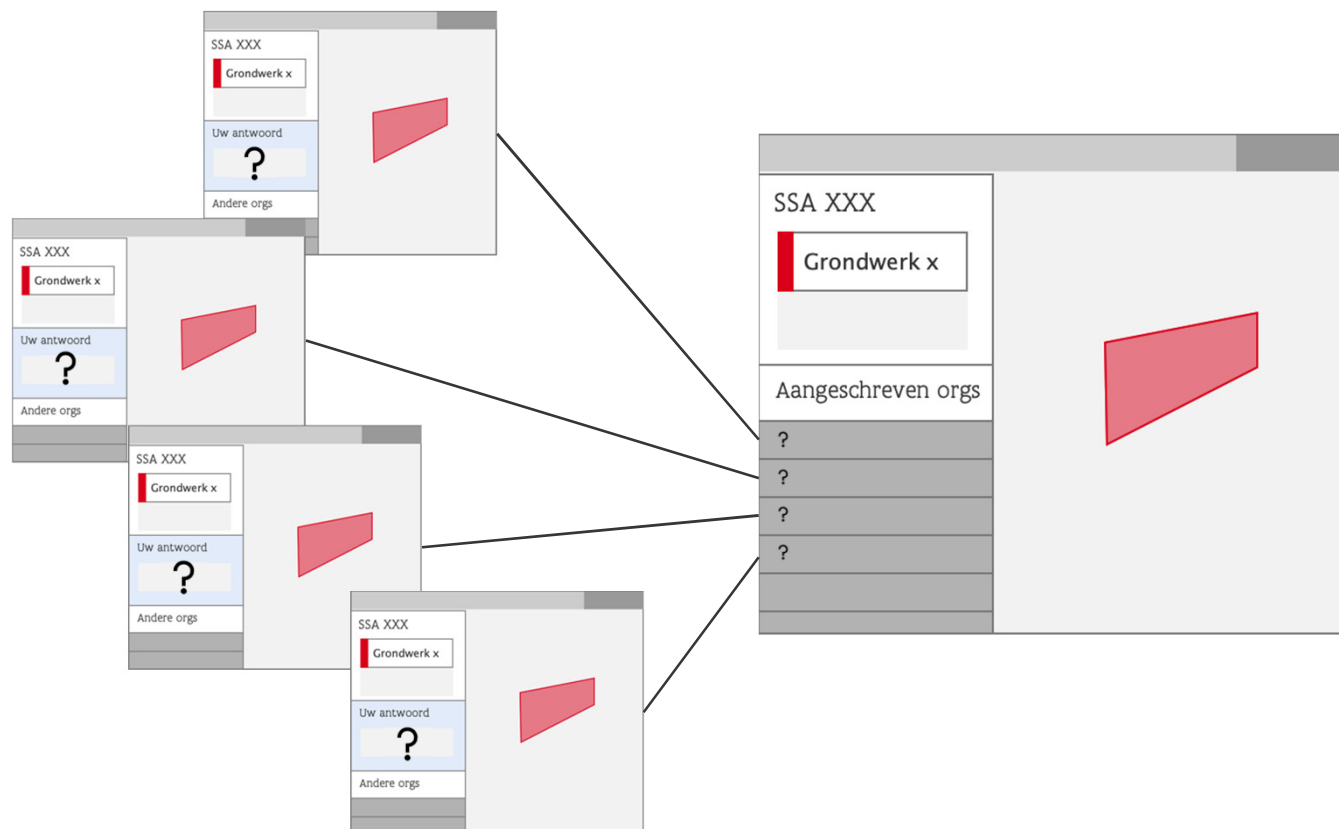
SSA XXX
Grondwerk x
Uw antwoord
?
Andere orgs

SSA XXX
Grondwerk x
Uw antwoord
?
Andere orgs

SSA XXX
Grondwerk x
Uw antwoord
?
Andere orgs

SSA XXX
Grondwerk x
Uw antwoord
?
Andere orgs

SSA XXX
Grondwerk x
Aangeschreven orgs
?
?
?
?